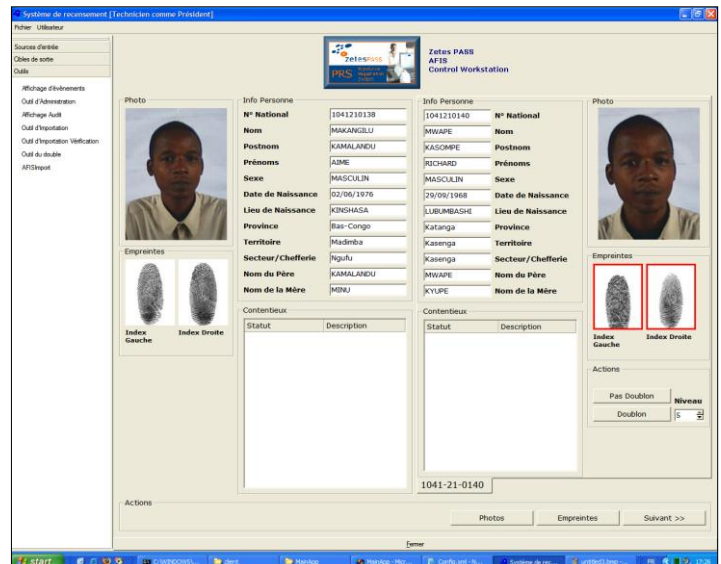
Système de recensement [Technicien comme Président]

Fichier Utilisateur

Sources d'entrée
Cibles de sortie
Outils

Affichage d'événements
Outil d'Administration
Affichage Audit
Outil d'Importation
Outil d'Importation Vérification
Outil du double
AFISImport

zetes PASS
PRS

Zetes PASS
AFIS
Control Workstation

Photo

Empreintes

Index Gauche
Index Droite

Info Personne

| | |
|---|---|
| N° National | 1041210138 |
| Nom | MAKANGILU |
| Postnom | KAMALANDU |
| Prénoms | AIME |
| Sexe | MASCULIN |
| Date de Naissance | 02/06/1976 |
| Lieu de Naissance | KINSHASA |
| Province | Bas-Congo |
| Territoire | Madimba |
| Secteur/Chefferie | Ngufu |
| Nom du Père | KAMALANDU |
| Nom de la Mère | MINU |

Contentieux

| Statut | Description |
|---|---|

Info Personne

| | |
|---|---|
| 1041210140 | N° National |
| MWAPE | Nom |
| KASOMPE | Postnom |
| RICHARD | Prénoms |
| MASCULIN | Sexe |
| 29/09/1968 | Date de Naissance |
| LUBUMBASHI | Lieu de Naissance |
| Katanga | Province |
| Kasenga | Territoire |
| Kasenga | Secteur/Chefferie |
| MWAPE | Nom du Père |
| KYUPE | Nom de la Mère |

Contentieux

| Statut | Description |
|---|---|

1041-21-0140

Photo

Empreintes

Index Gauche
Index Droite

Actions

Pas Doublon
Doublon
Niveau
5

Actions

Photos
Empreintes
Suivant >>

Fermer

start
C:\WINDOWS\...
client
MainApp
MainApp - Micr...
Config.xml - N...
Système de rec...
untitled1.bmp - ...
FR
17:26